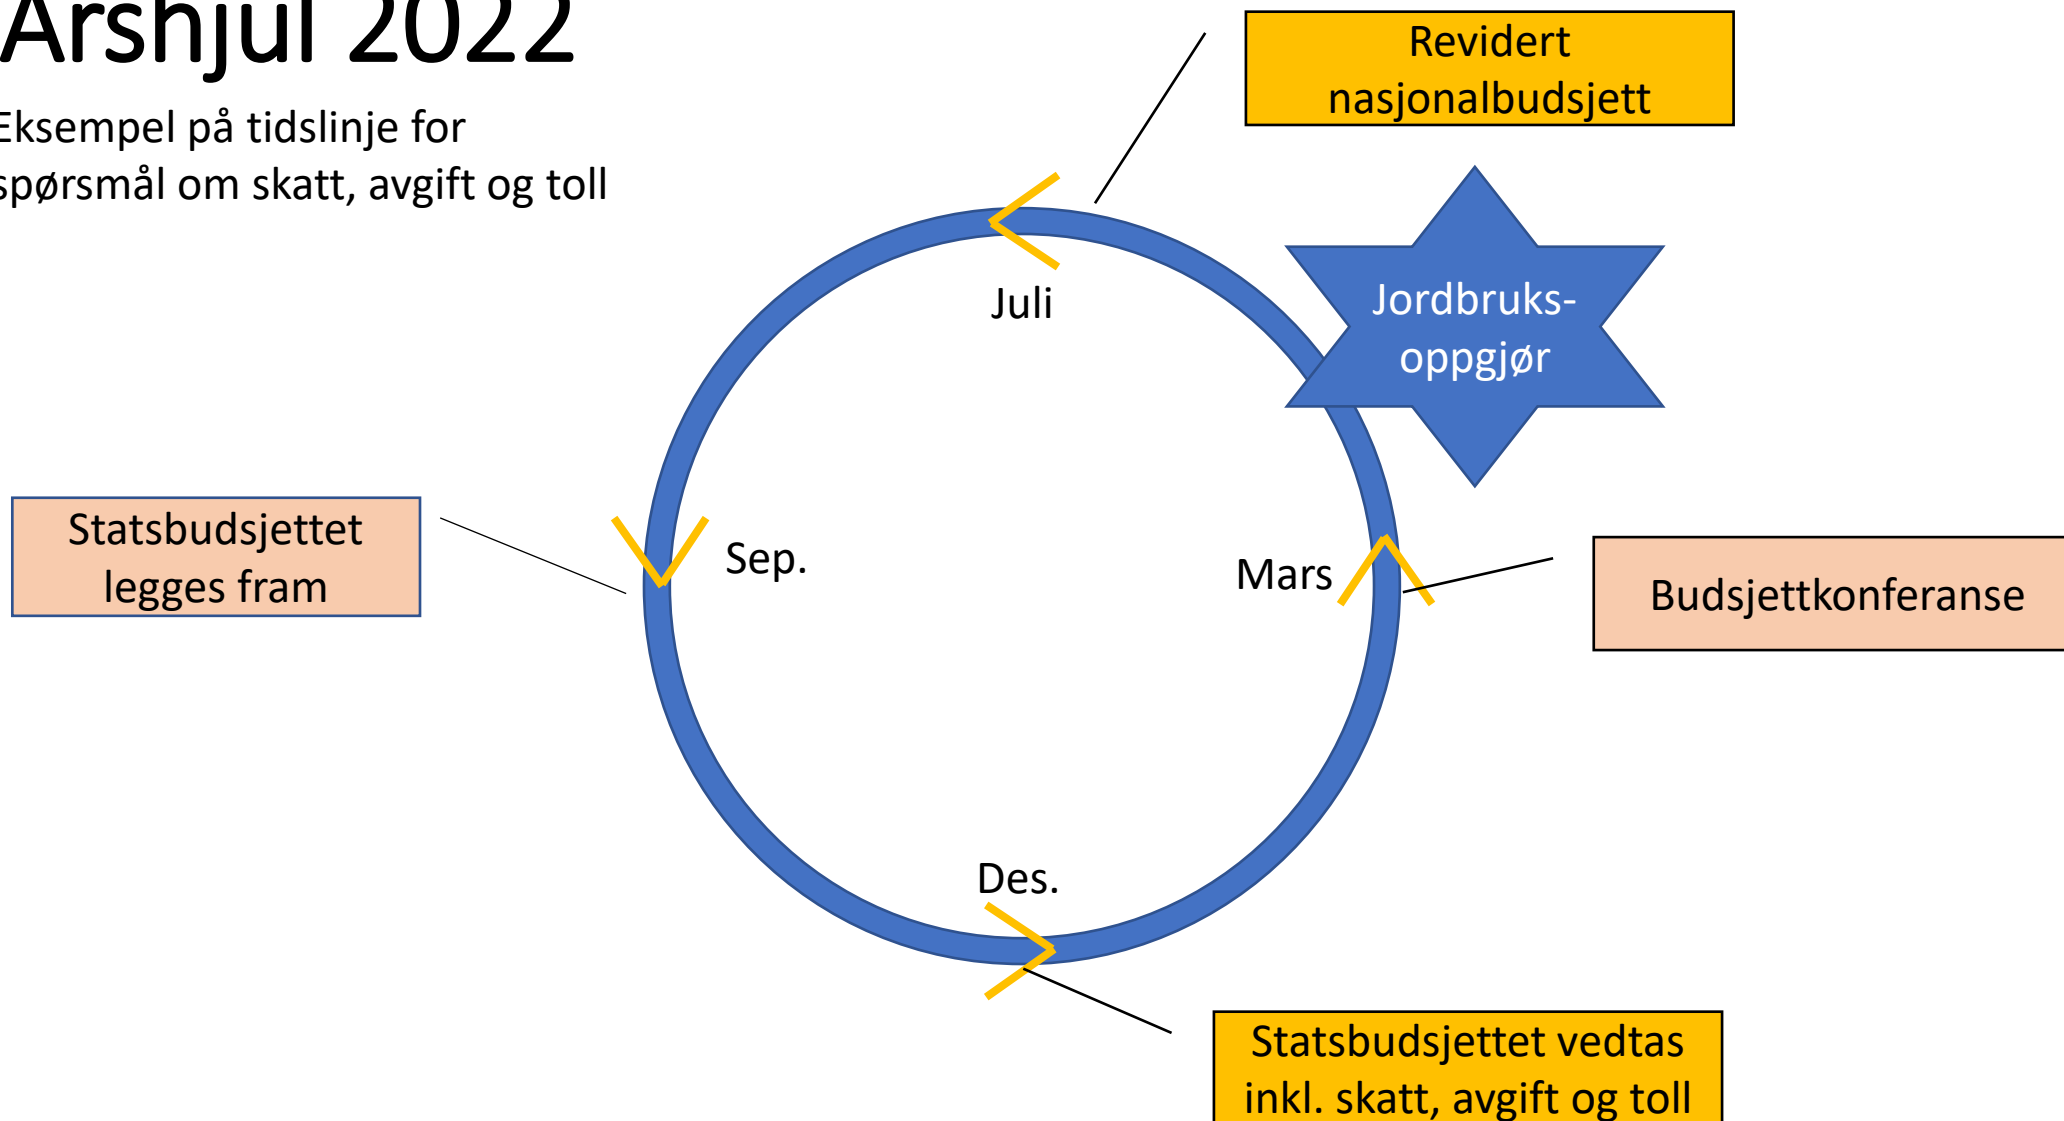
Årshjul 2022

Eksempel på tidslinje for spørsmål om skatt, avgift og toll

Revidert nasjonalbudsjett

Jordbruks-oppgjør

Juli

Statsbudsjettet legges fram

Sep.

Mars

Budsjettkonferanse

Des.

Statsbudsjettet vedtas inkl. skatt, avgift og toll